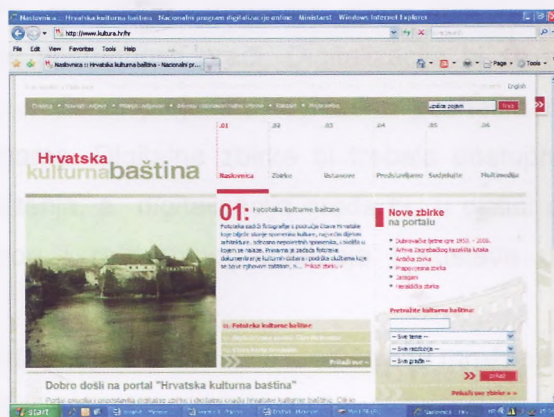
Naslovnica :: Hrvatska kulturna baština - Nacionalni program digitalizacije online - Ministarst - Windows Internet Explorer

http://www.kultura.hr/hr

File Edit View Favorites Tools Help

Naslovnica :: Hrvatska kulturna baština - Nacionalni pr...

Page Tools

English

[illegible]

upišite pojam

Traži

01 02 03 04 05 06

Hrvatska kulturnabaština

Naslovnica Zbirke Ustanove Predstavljamo Suradnje Multimedija

01: Fototeka kulturne baštine

Fototeka sadrži fotografije s područja Države Hrvatske koje odjelje stanje spomenika kulture, najviše djelova arhitekture, uključno najvažnijih spomenika, u razdoblju kojem se nalaze. Promjene je zadaća fototeke dokumentirane kulturnih dobara i područja okolišne koje se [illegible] Pročitaj dalje »

01. Fototeka kulturne baštine

Pročitaj više »

Nove zbirke na portalu

Dubrovačke ljetne igre 1950. - 2006.
Arhiva Zagrebačkog kazališta lutaka
Arhivska zbirka
Fraporozona zbirka
Zalogan
Heraldička zbirka

Pretražite kulturnu baštinu:

-- Sve teme --
-- Sve razdoblje --
-- Svi gradovi --

Pokaži

Pokaži sve zbirke »

Dobro došli na portal "Hrvatska kulturna baština"

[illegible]

start